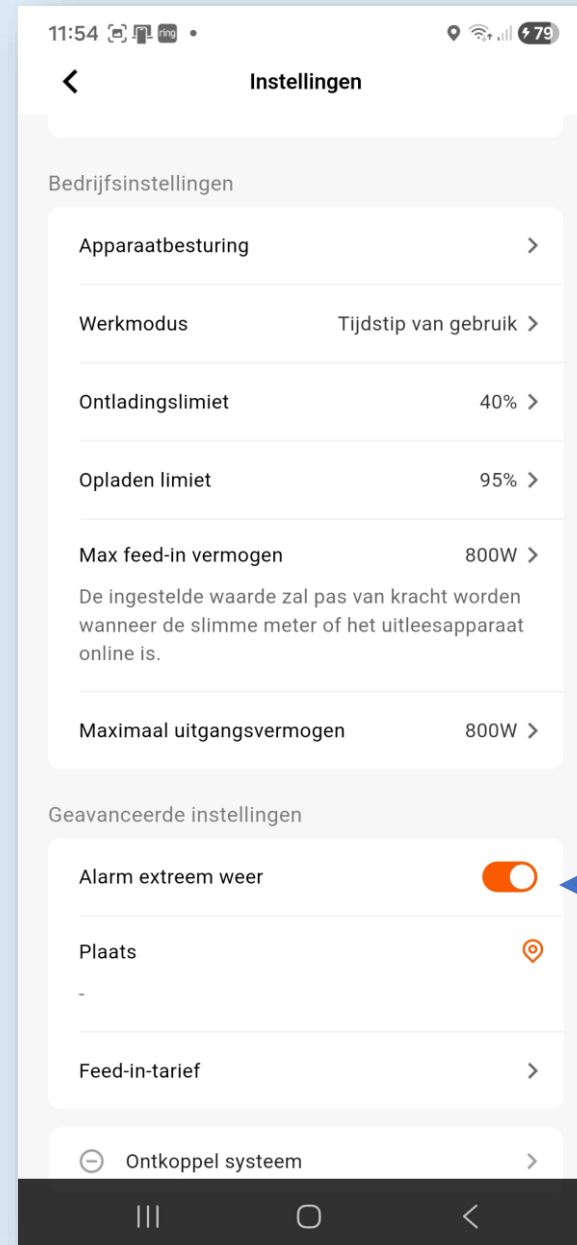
11:54 ring •
79

Instellingen

Bedrijfsinstellingen

Apparaatbesturing

Werkmodus Tijdstip van gebruik

Ontladingslimiet 40%

Opladen limiet 95%

Max feed-in vermogen 800W

De ingestelde waarde zal pas van kracht worden wanneer de slimme meter of het uitleesapparaat online is.

Maximaal uitgangsvermogen 800W

Geavanceerde instellingen

Alarm extreem weer

Plaats

-

Feed-in-tarief

Ontkoppel systeem